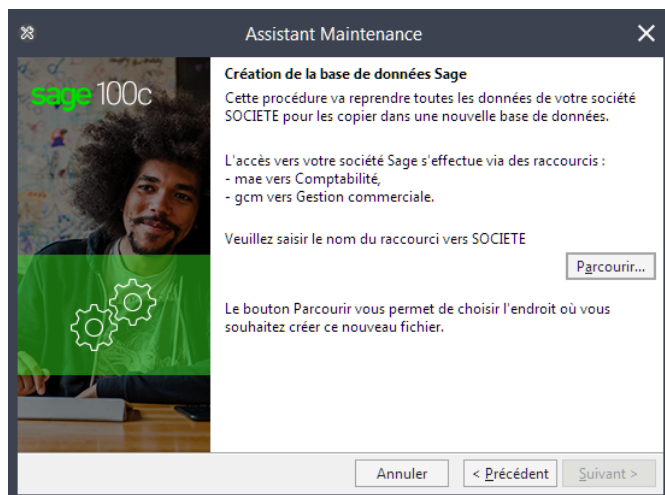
Assistant Maintenance

sage 100c

Création de la base de données Sage

Cette procédure va reprendre toutes les données de votre société SOCIETE pour les copier dans une nouvelle base de données.

L'accès vers votre société Sage s'effectue via des raccourcis :
- mae vers Comptabilité,
- gcm vers Gestion commerciale.

Veuillez saisir le nom du raccourci vers SOCIETE

Parcourir...

Le bouton Parcourir vous permet de choisir l'endroit où vous souhaitez créer ce nouveau fichier.

Annuler

< Précédent

Suivant >